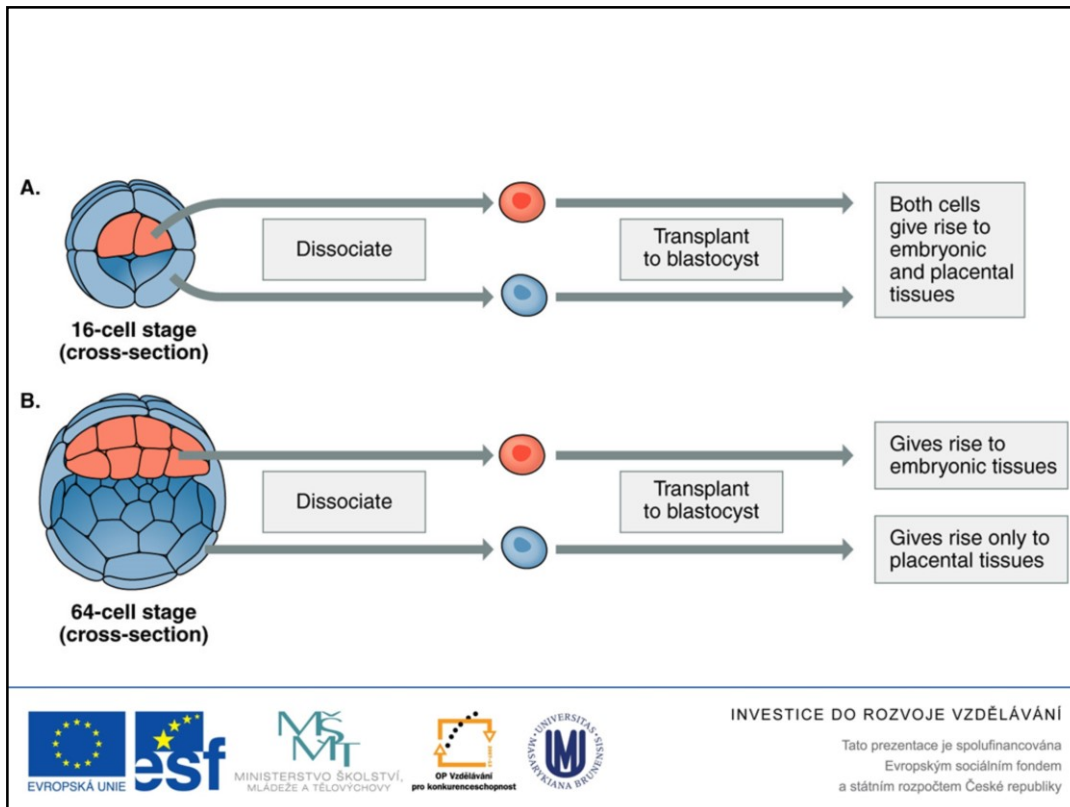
A.

Dissociate

Transplant to blastocyst

Both cells give rise to embryonic and placental tissues

16-cell stage (cross-section)

B.

Dissociate

Transplant to blastocyst

Gives rise to embryonic tissues

Gives rise only to placental tissues

64-cell stage (cross-section)

EVROPSKÁ UNIE

esf

MŠMT

MINISTERSTVO ŠKOLSTVÍ, MLÁDEŽE A TĚLOVÝCHOVY

OP Vzdělávání pro konkurenceschopnost

UNIVERSITAS MASARYKIANA BRUNENSIS

INVESTICE DO ROZVOJE VZDĚLÁVÁNÍ

Tato prezentace je spolufinancována Evropským sociálním fondem a státním rozpočtem České republiky